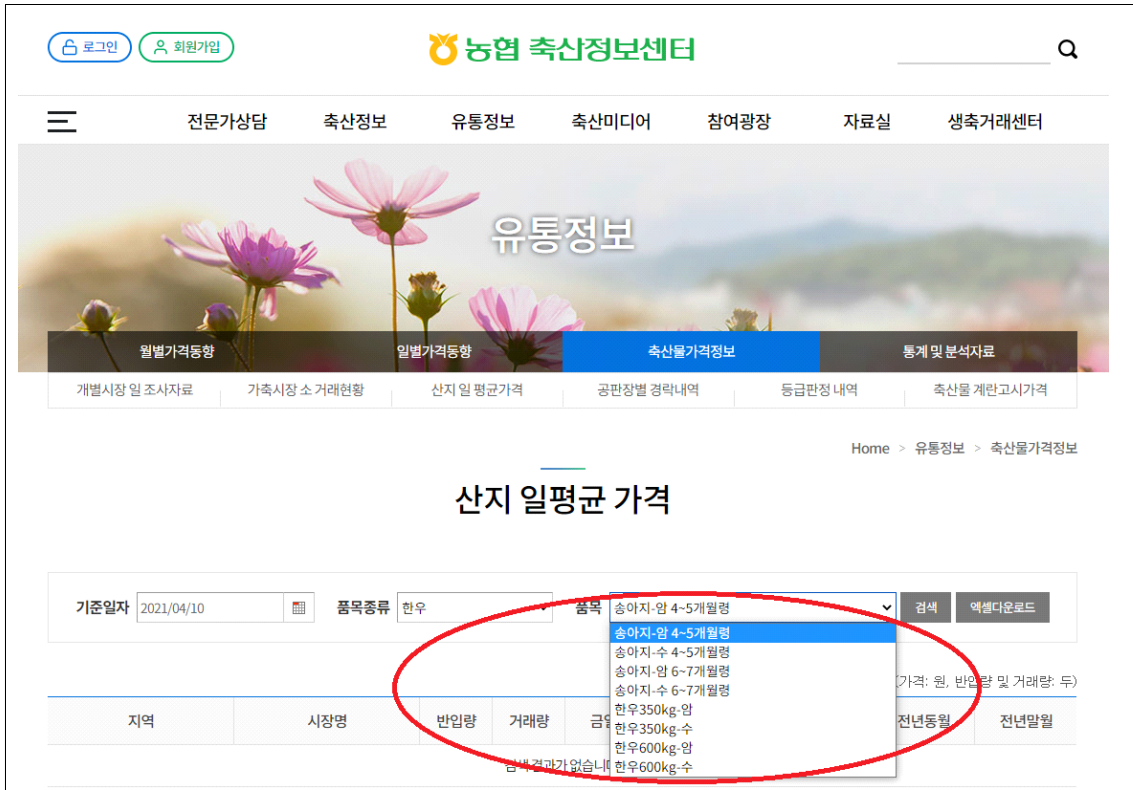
로그인 회원가입

농협 축산정보센터

전문가상담 축산정보 유통정보 축산미디어 참여광장 자료실 생축거래센터

유통정보

월별가격동향 일별가격동향 축산물가격정보 통계 및 분석자료

개별시장 일 조사자료 가축시장 소 거래현황 산지 일 평균가격 공판장별 경락내역 등급판정 내역 축산물 계란고시가격

Home > 유통정보 > 축산물가격정보

산지 일평균 가격

기준일자 2021/04/10 품목종류 한우 품목 송아지-암 4~5개월령 검색 엑셀다운로드

송아지-암 4~5개월령
송아지-수 4~5개월령
송아지-암 6~7개월령
송아지-수 6~7개월령
한우350kg-암
한우350kg-수
한우600kg-암
한우600kg-수

(가격: 원, 반입량 및 거래량: 두)

| 지역 | 시장명 | 반입량 | 거래량 | 금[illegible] | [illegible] | 전년동월 | 전년말월 |
|---|---|---|---|---|---|---|---|

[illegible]색 결과가 없습니다